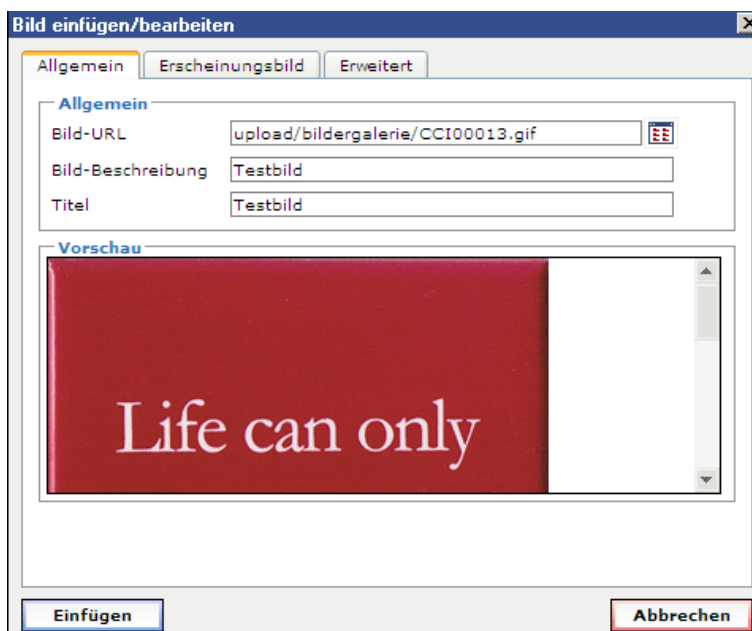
Bild einfügen/bearbeiten

Allgemein | Erscheinungsbild | Erweitert

Allgemein

Bild-URL upload/bildergalerie/CCI00013.gif

Bild-Beschreibung Testbild

Titel Testbild

Vorschau

Life can only

Einfügen

Abbrechen